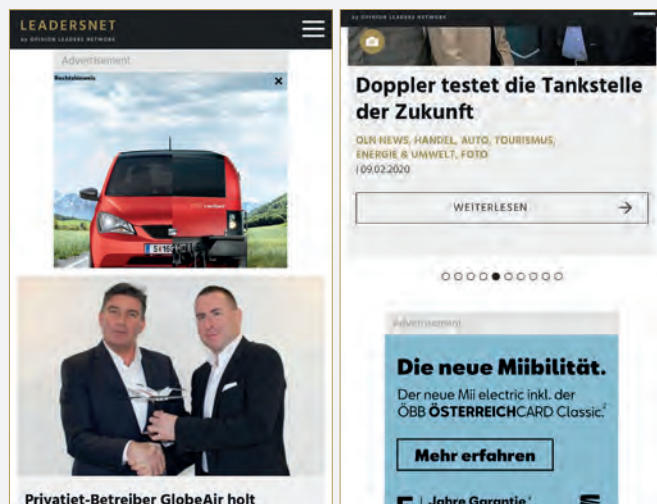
LEADERSNET
by OPINION LEADERS NETWORK

Advertisement

Rechtshinweis

×

Privatjet-Betreiber GlobeAir holt

by OPINION LEADERS NETWORK

Doppler testet die Tankstelle der Zukunft

OLN NEWS, HANDEL, AUTO, TOURISMUS, ENERGIE & UMWELT, FOTO
| 09.02.2020

WEITERLESEN

Advertisement

Die neue Miibilität.

Der neue Mii electric inkl. der ÖBB ÖSTERREICHCARD Classic.²

Mehr erfahren

5 | Jahre Garantie¹